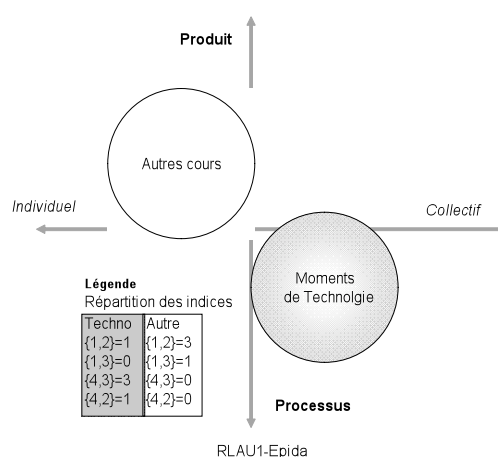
Produit

Autres cours

Individuel

Collectif

Moments de Technolgie

Légende
Répartition des indices

| Techno | Autre |
|---|---|
| {1,2}=1 | {1,2}=3 |
| {1,3}=0 | {1,3}=1 |
| {4,3}=3 | {4,3}=0 |
| {4,2}=1 | {4,2}=0 |

Processus

RLAU1-Epida